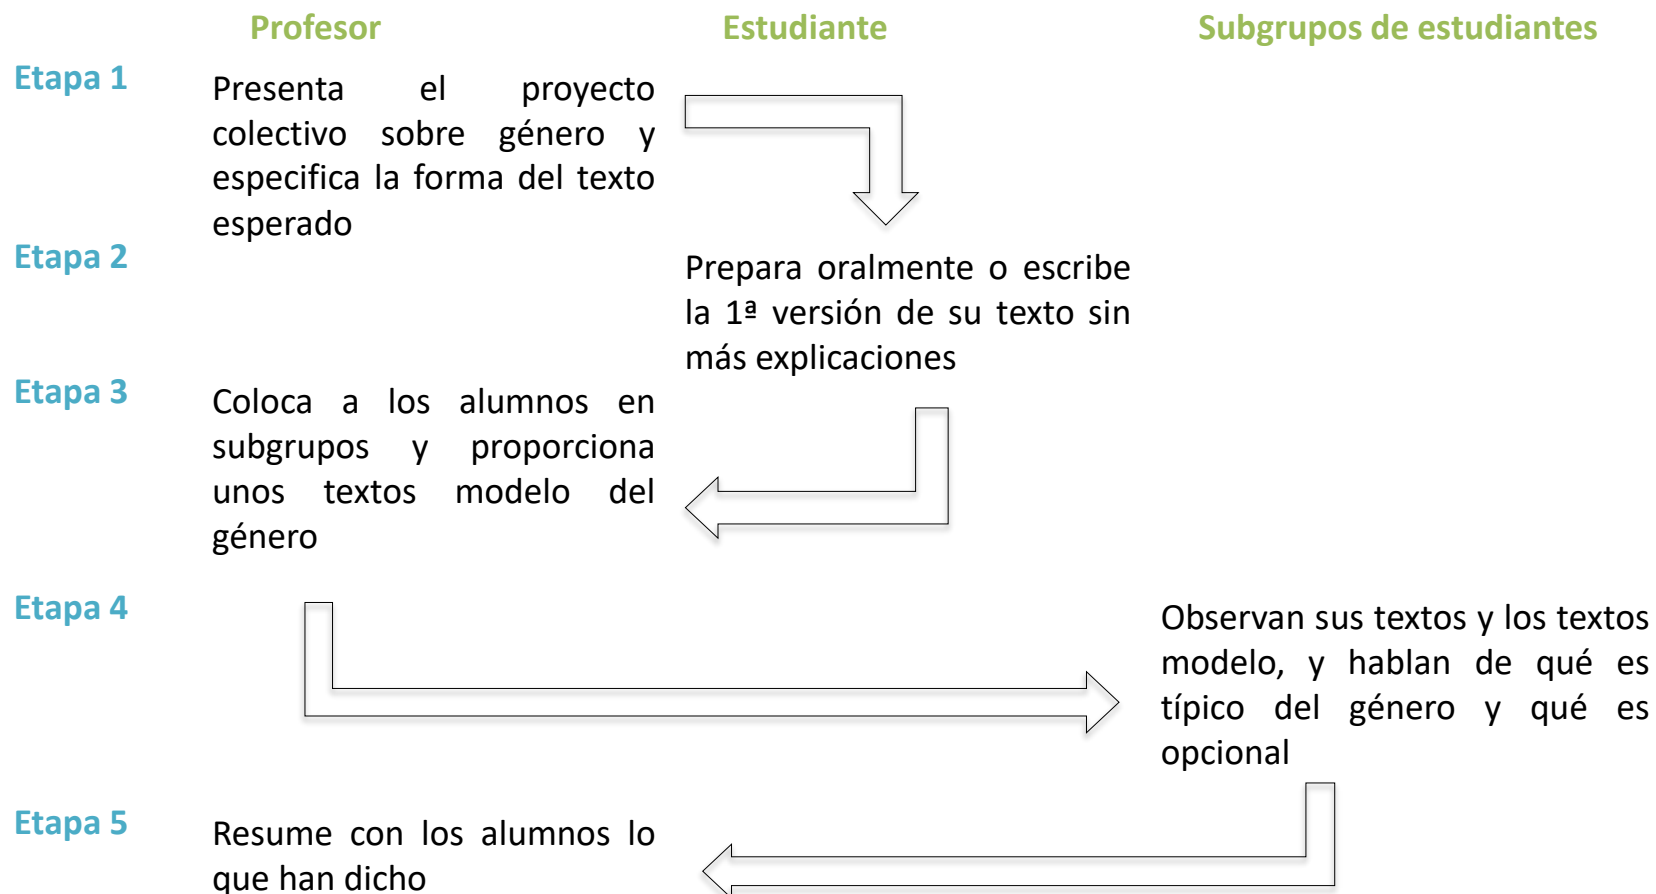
Profesor

Estudiante

Subgrupos de estudiantes

Etapa 1

Presenta el proyecto colectivo sobre género y especifica la forma del texto esperado

Etapa 2

Prepara oralmente o escribe la 1ª versión de su texto sin más explicaciones

Etapa 3

Coloca a los alumnos en subgrupos y proporciona unos textos modelo del género

Etapa 4

Observan sus textos y los textos modelo, y hablan de qué es típico del género y qué es opcional

Etapa 5

Resume con los alumnos lo que han dicho